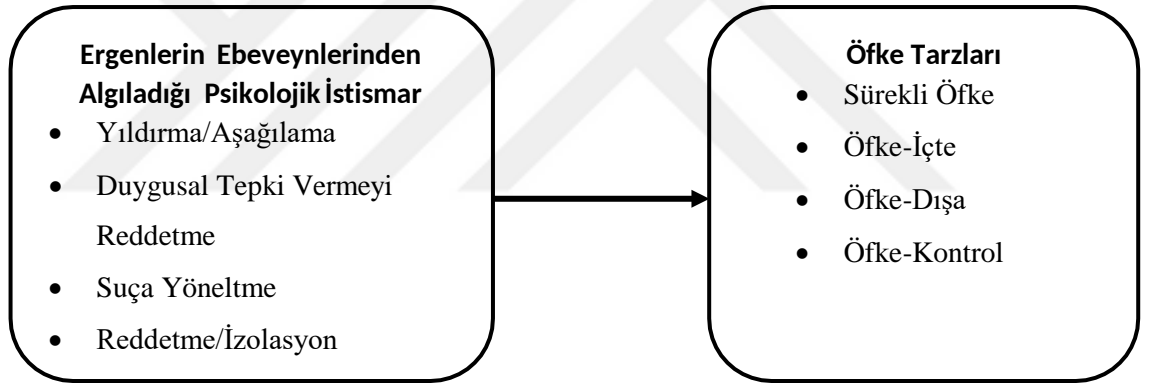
Ergenlerin Ebeveynlerinden Algıladığı Psikolojik İstismar
- Yıldırma/Aşağılama
- Duygusal Tepki Vermeyi Reddetme
- Suça Yöneltme
- Reddetme/İzolasyon

Öfke Tarzları
- Sürekli Öfke
- Öfke-İçte
- Öfke-Dışa
- Öfke-Kontrol